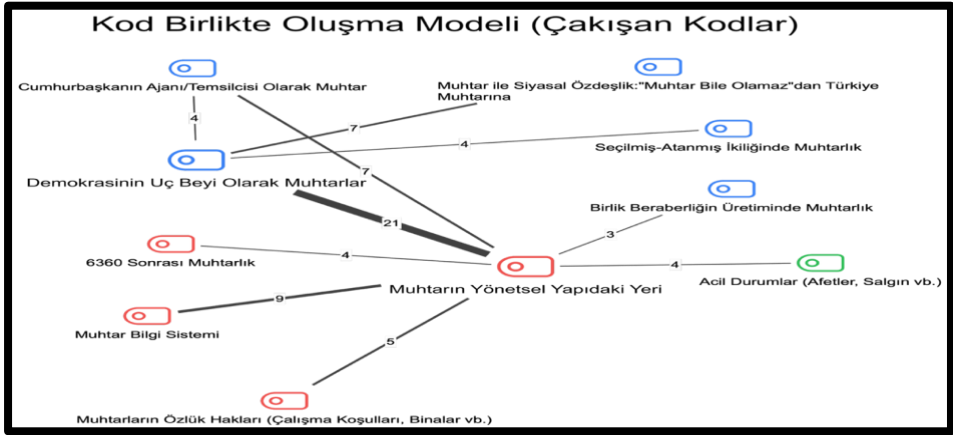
Kod Birlikte Oluşma Modeli (Çakışan Kodlar)

Cumhurbaşkanın Ajanı/Temsilcisi Olarak Muhtar

Muhtar ile Siyasal Özdeşlik:"Muhtar Bile Olamaz"dan Türkiye Muhtarına

4

7

4

Seçilmiş-Atanmış İkiliğinde Muhtarlık

7

Demokrasinin Uç Beyi Olarak Muhtarlar

Birlik Beraberliğin Üretiminde Muhtarlık

21

3

6360 Sonrası Muhtarlık

4

4

Acil Durumlar (Afetler, Salgın vb.)

Muhtarın Yönetsel Yapıdaki Yeri

9

Muhtar Bilgi Sistemi

5

Muhtarların Özlük Hakları (Çalışma Koşulları, Binalar vb.)